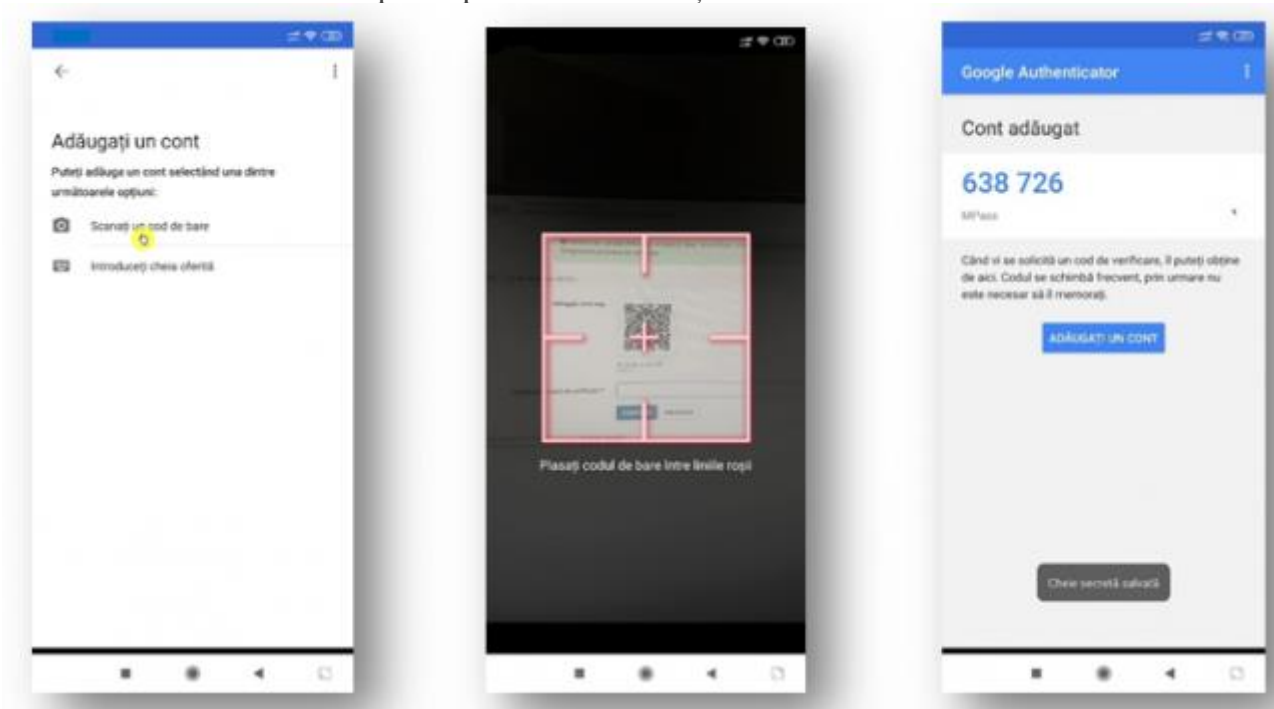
Adăugați un cont

Puteți adăuga un cont selectând una dintre următoarele opțiuni:

Scanați un cod de bare

Introduceți cheia oferită

Plasați codul de bare între liniile roșii

Google Authenticator

Cont adăugat

638 726

MPass

Când vi se solicită un cod de verificare, îl puteți obține de aici. Codul se schimbă frecvent, prin urmare nu este necesar să îl memorați.

ADĂUGAȚI UN CONT

Cheie secretă salvată